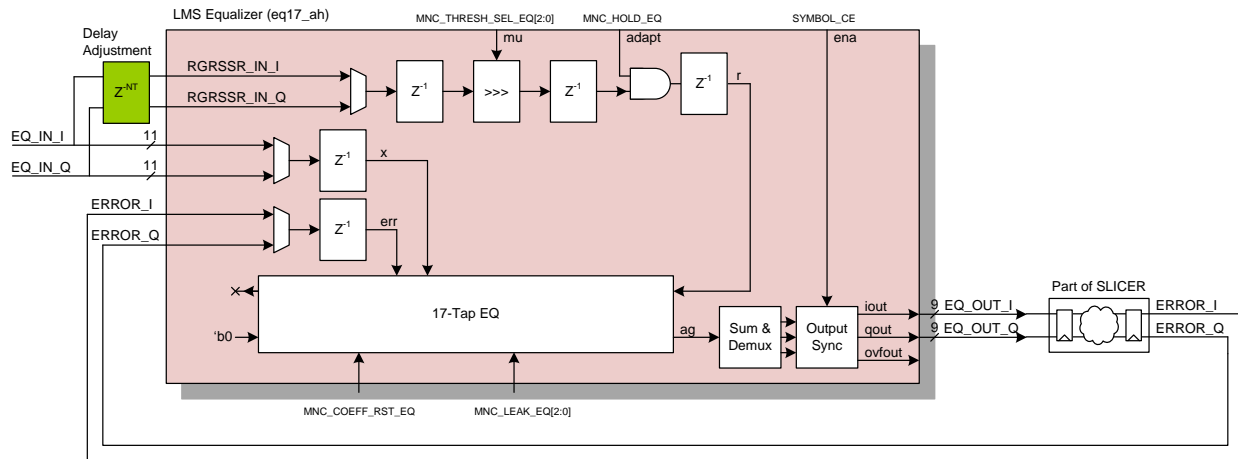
LMS Equalizer (eq17_ah)

MNC_THRESH_SEL_EQ[2:0]

MNC_HOLD_EQ

SYMBOL_CE

Delay Adjustment

$Z^{-NT}$

mu

adapt

ena

RGRSSR_IN_I

RGRSSR_IN_Q

$Z^{-1}$

>>>

$Z^{-1}$

$Z^{-1}$

r

EQ_IN_I

11

EQ_IN_Q

11

$Z^{-1}$

x

ERROR_I

ERROR_Q

$Z^{-1}$

err

17-Tap EQ

'b0

ag

Sum & Demux

Output Sync

iout

qout

ovfout

9 EQ_OUT_I

9 EQ_OUT_Q

Part of SLICER

ERROR_I

ERROR_Q

MNC_COEFF_RST_EQ

MNC_LEAK_EQ[2:0]